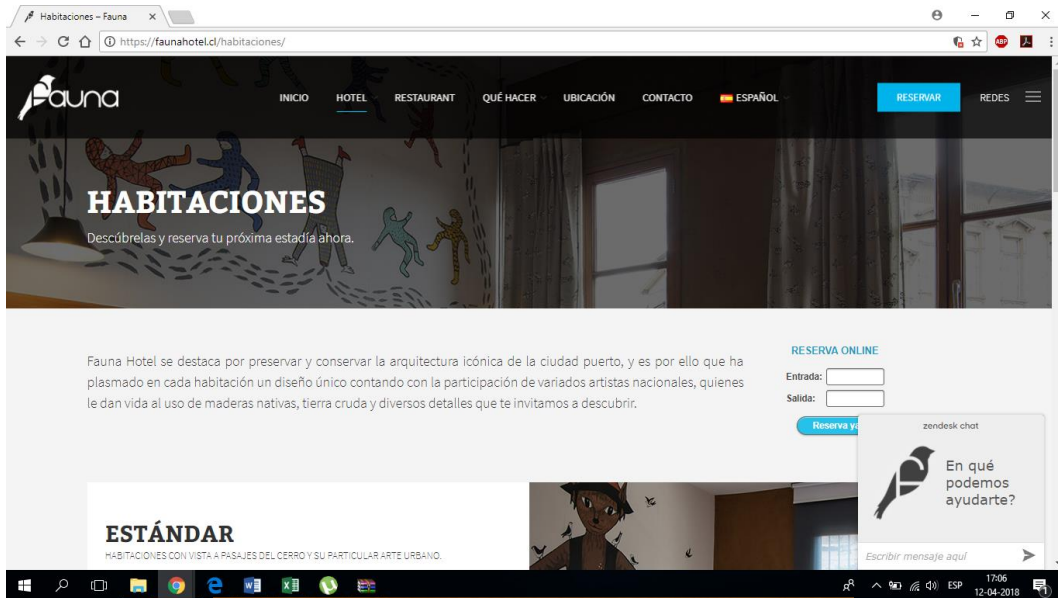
Habitaciones – Fauna

https://faunahotel.cl/habitaciones/

Fauna

INICIO HOTEL RESTAURANT QUÉ HACER UBICACIÓN CONTACTO ESPAÑOL

RESERVAR

REDES

HABITACIONES

Descúbrelas y reserva tu próxima estadía ahora.

Fauna Hotel se destaca por preservar y conservar la arquitectura icónica de la ciudad puerto, y es por ello que ha plasmado en cada habitación un diseño único contando con la participación de variados artistas nacionales, quienes le dan vida al uso de maderas nativas, tierra cruda y diversos detalles que te invitamos a descubrir.

RESERVA ONLINE

Entrada:

Salida:

Reserva ya

zendesk chat

En qué podemos ayudarte?

Escribir mensaje aquí

ESTÁNDAR

HABITACIONES CON VISTA A PASAJES DEL CERRO Y SU PARTICULAR ARTE URBANO.

ESP 17:06 12-04-2018